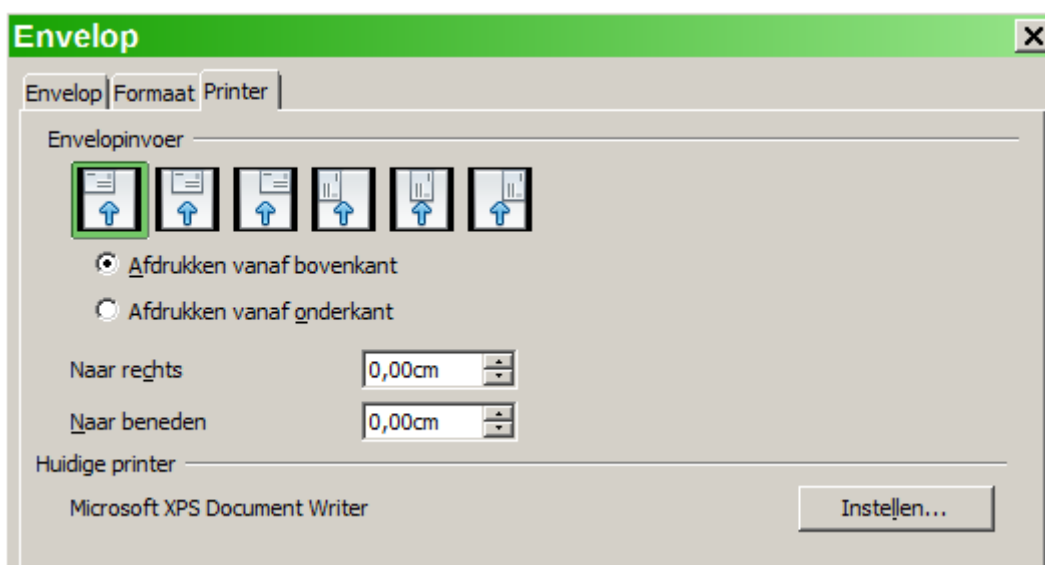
Envelop

Envelop | Formaat | Printer

Envelopinvoer

Afdrukken vanaf bovenkant

Afdrukken vanaf onderkant

Naar rechts 0,00cm

Naar beneden 0,00cm

Huidige printer

Microsoft XPS Document Writer

Instellen...